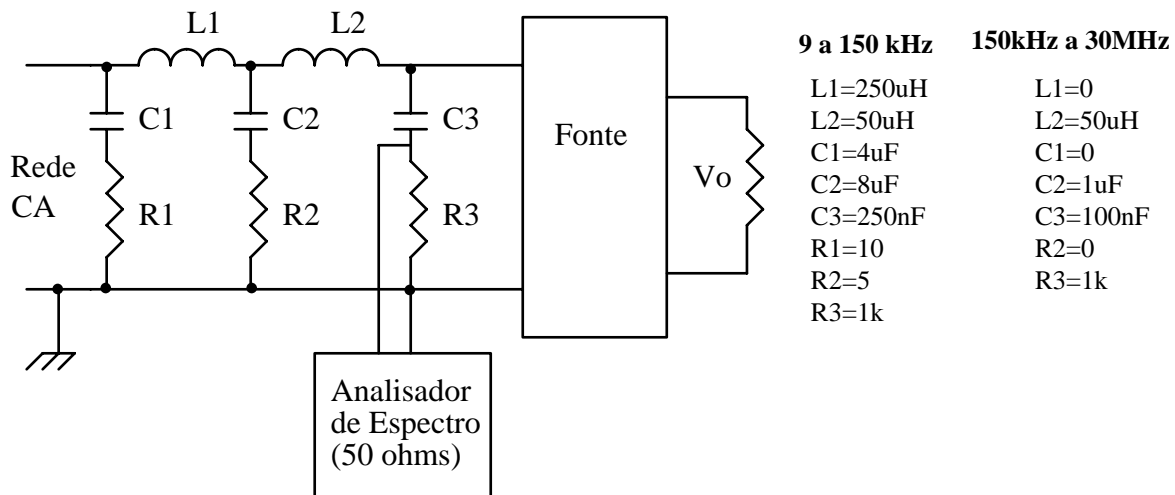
L1 L2

C1 C2 C3

Rede CA

R1 R2 R3

Fonte

Vo

Analisador de Espectro (50 ohms)

**9 a 150 kHz**
L1=250uH
L2=50uH
C1=4uF
C2=8uF
C3=250nF
R1=10
R2=5
R3=1k

**150kHz a 30MHz**
L1=0
L2=50uH
C1=0
C2=1uF
C3=100nF
R2=0
R3=1k